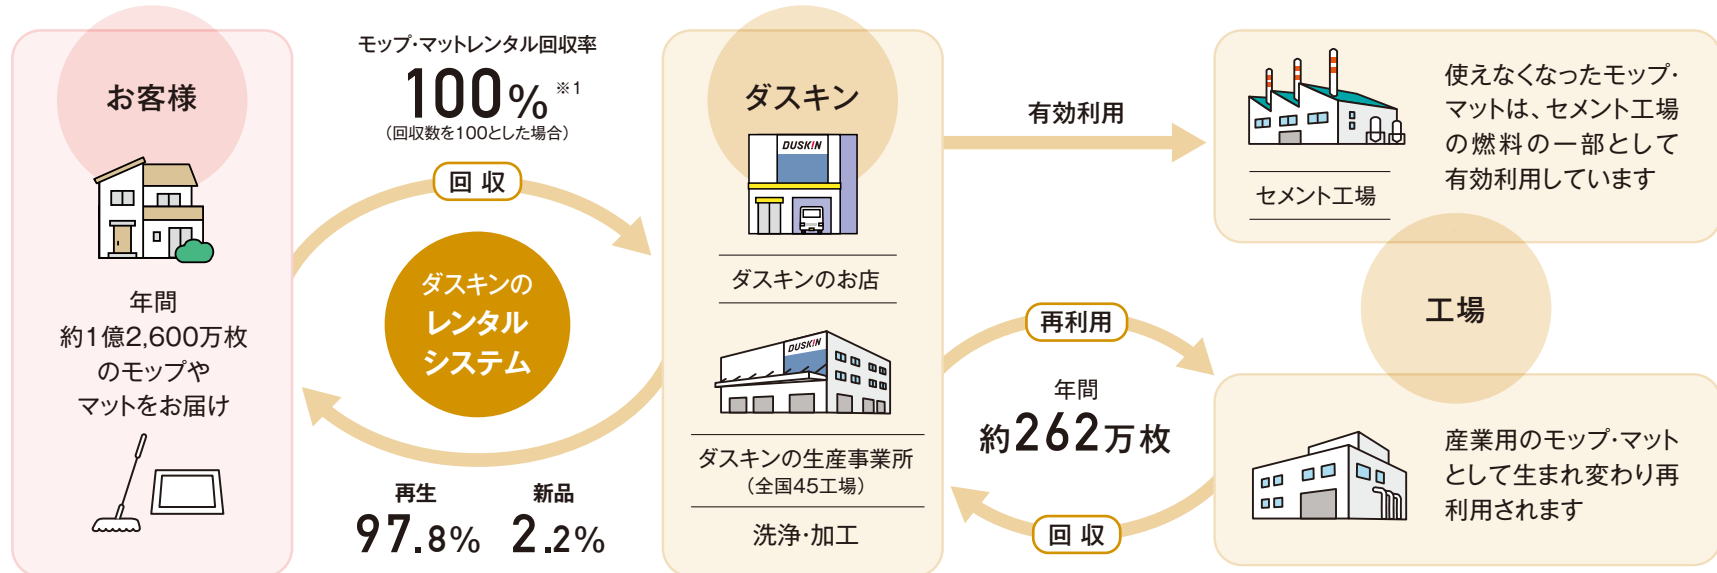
お客様

年間
約1億2,600万枚
のモップや
マットをお届け

モップ・マットレンタル回収率
100% ※1
(回収数を100とした場合)

回 収

ダスキンの
レンタル
システム

再生
97.8%

新品
2.2%

ダスキン

DUSKIN

ダスキンのお店

DUSKIN

ダスキンの生産事業所
(全国45工場)

洗浄・加工

有効利用

セメント工場

使えなくなったモップ・マットは、セメント工場の燃料の一部として有効利用しています

再利用

年間
約262万枚

回 収

工場

産業用のモップ・マットとして生まれ変わり再利用されます